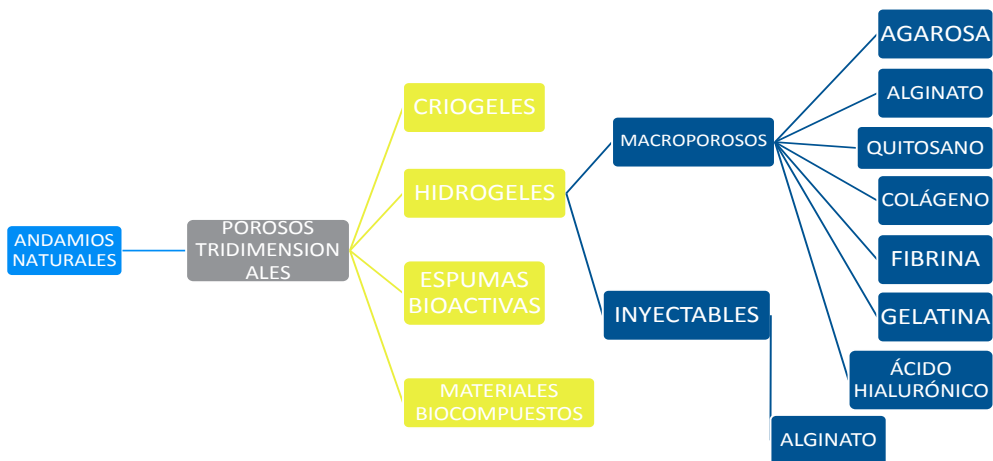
ANDAMIOS NATURALES

POROSOS TRIDIMENSION ALES

CRIOGELES

HIDROGELES

ESPUMAS BIOACTIVAS

MATERIALES BIOCOMPUESTOS

MACROPOROSOS

INYECTABLES

AGAROSA

ALGINATO

QUITOSANO

COLÁGENO

FIBRINA

GELATINA

ÁCIDO HIALURÓNICO

ALGINATO